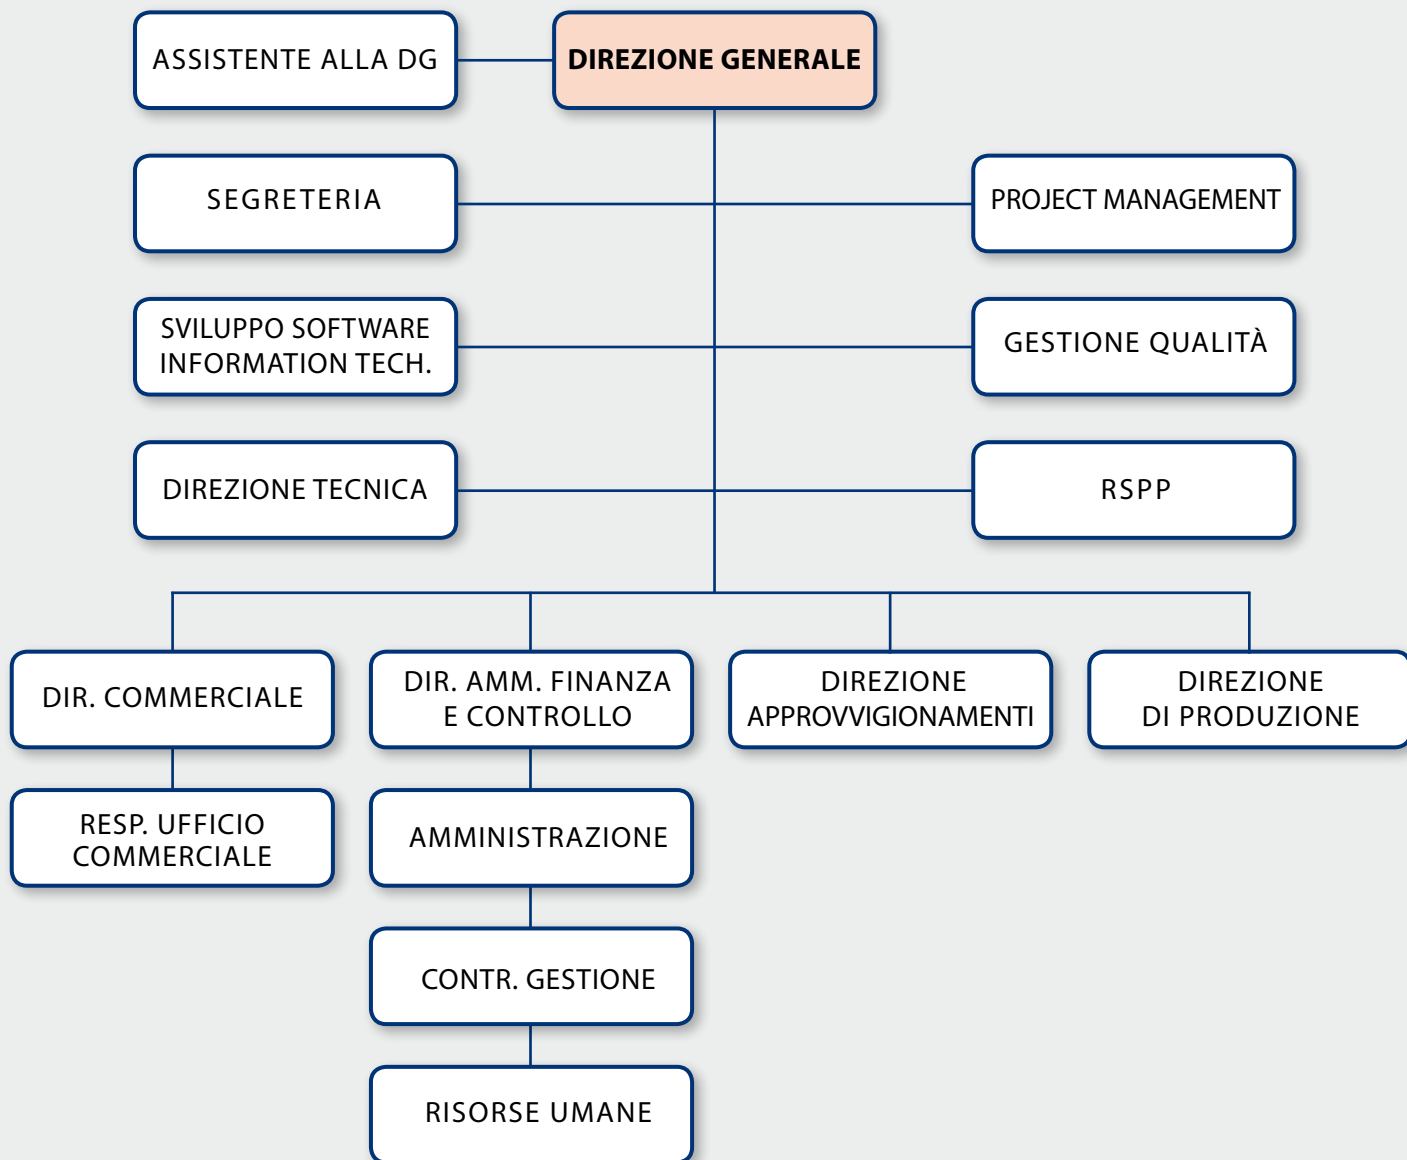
ASSISTENTE ALLA DG

DIREZIONE GENERALE

SEGRETERIA

PROJECT MANAGEMENT

SVILUPPO SOFTWARE INFORMATION TECH.

GESTIONE QUALITÀ

DIREZIONE TECNICA

RSPP

DIR. COMMERCIALE

DIR. AMM. FINANZA E CONTROLLO

DIREZIONE APPROVVIGIONAMENTI

DIREZIONE DI PRODUZIONE

RESP. UFFICIO COMMERCIALE

AMMINISTRAZIONE

CONTR. GESTIONE

RISORSE UMANE